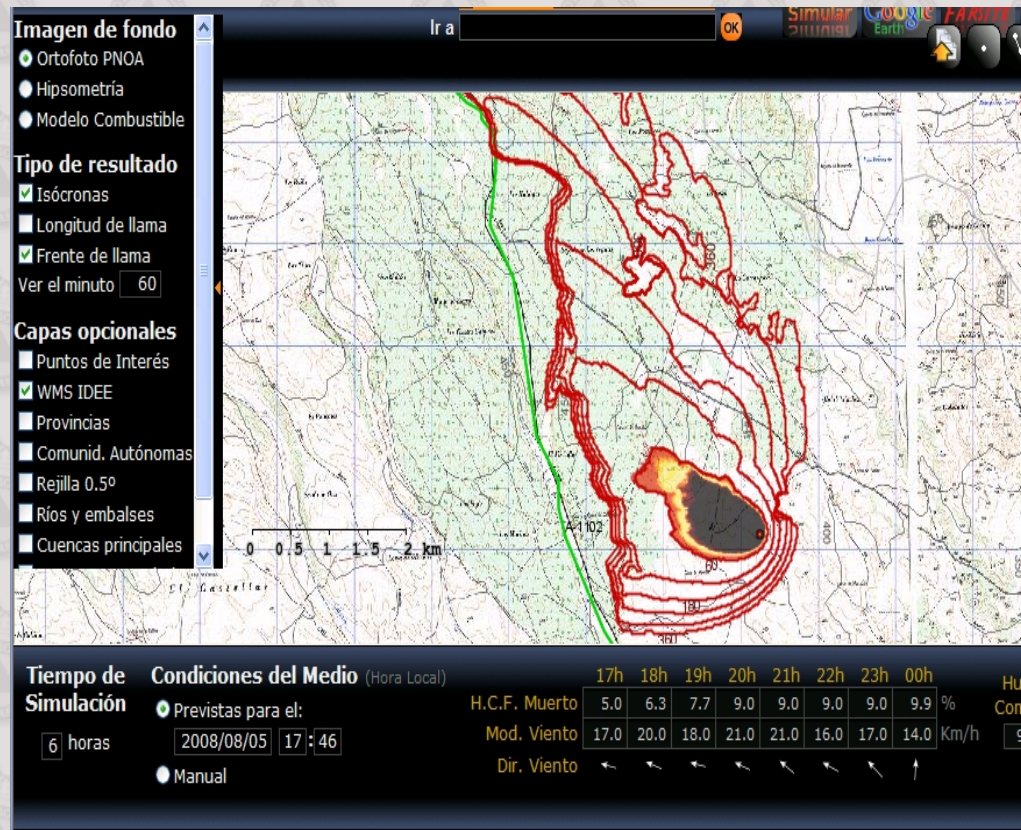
Imagen de fondo
Ortofoto PNOA
Hipsometría
Modelo Combustible

Tipo de resultado
Isócronas
Longitud de llama
Frente de llama
Ver el minuto 60

Capas opcionales
Puntos de Interés
WMS IDEE
Provincias
Comunid. Autónomas
Rejilla 0.5º
Ríos y embalses
Cuencas principales

Ir a
OK
Simular
Google Earth
FARSITE

0 0.5 1 1.5 2 km
A-1102
60
180
360
360
400

Tiempo de Simulación
6 horas

Condiciones del Medio (Hora Local)
Previstas para el:
2008/08/05 17 : 46
Manual

| | 17h | 18h | 19h | 20h | 21h | 22h | 23h | 00h | |
|---|---|---|---|---|---|---|---|---|---|
| H.C.F. Muerto | 5.0 | 6.3 | 7.7 | 9.0 | 9.0 | 9.0 | 9.0 | 9.9 | % |
| Mod. Viento | 17.0 | 20.0 | 18.0 | 21.0 | 21.0 | 16.0 | 17.0 | 14.0 | Km/h |
| Dir. Viento | | | | | | | | | |

Hu
Con
9